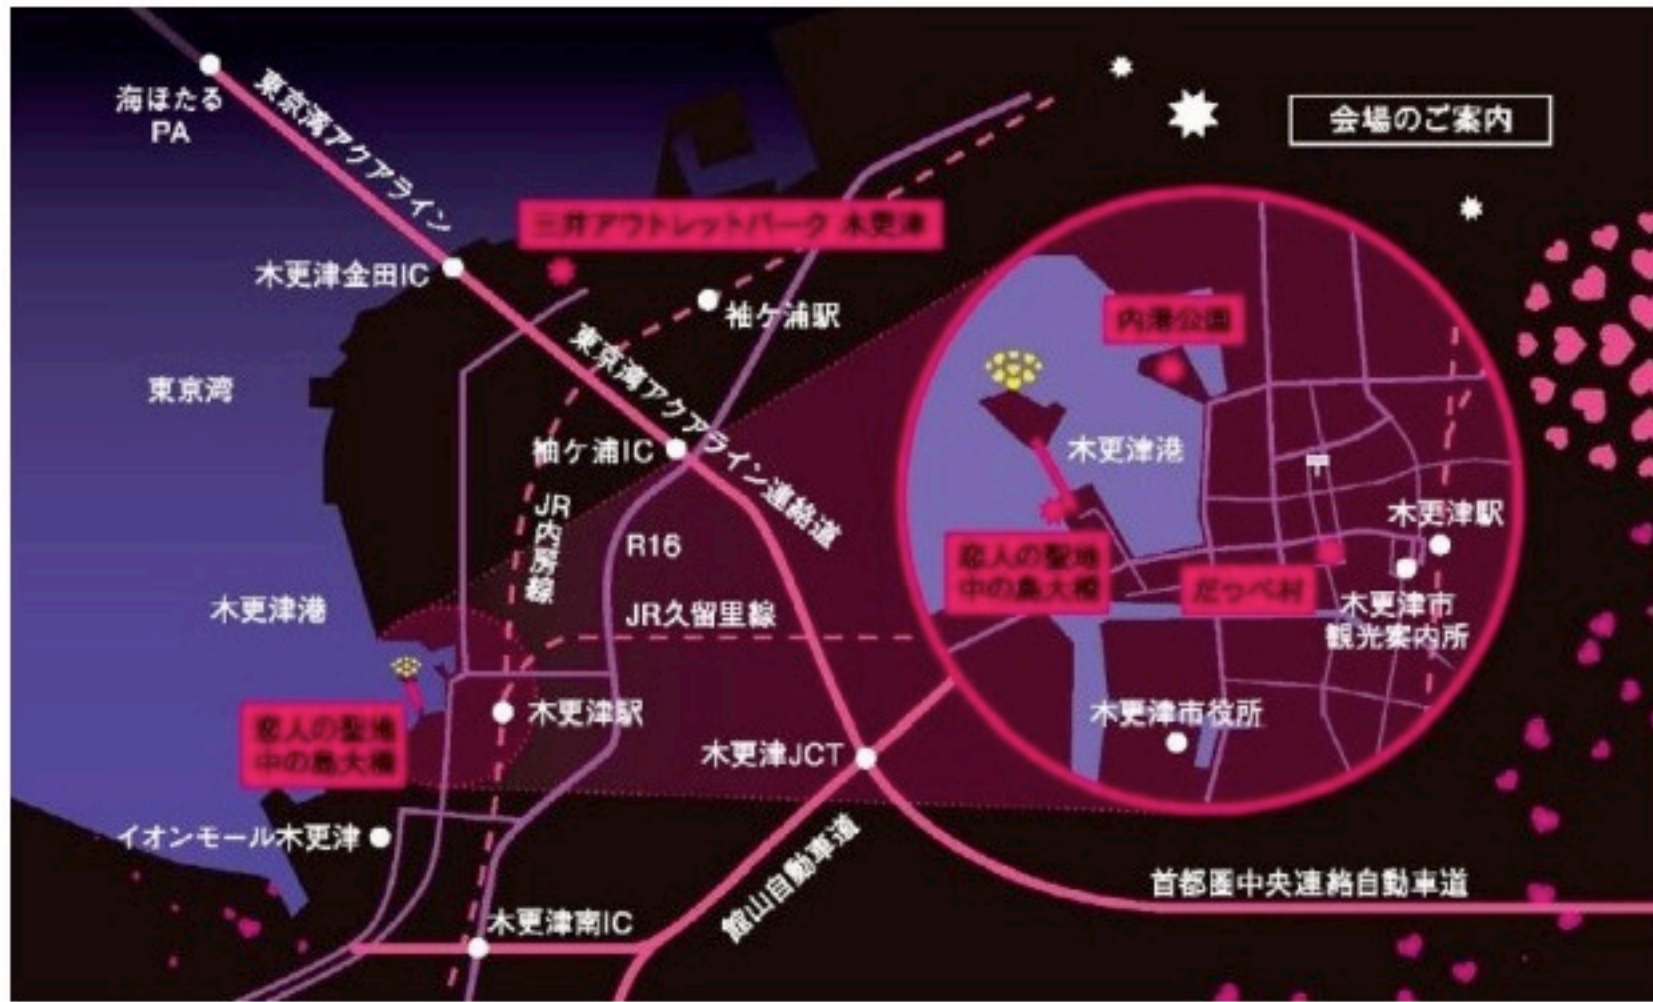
会場のご案内

海ほたる
PA

東京湾アクアライン

三井アウトレットパーク 木更津

木更津金田IC

袖ケ浦駅

東京湾

東京湾アクアライン連絡道

袖ケ浦IC

JR内房線

R16

JR久留里線

木更津港

恋人の聖地
中の島大橋

木更津駅

木更津JCT

イオンモール木更津

館山自動車道

木更津南IC

首都圏中央連絡自動車道

内港公園

木更津港

恋人の聖地
中の島大橋

だっぺ村

木更津駅

木更津市
観光案内所

木更津市役所